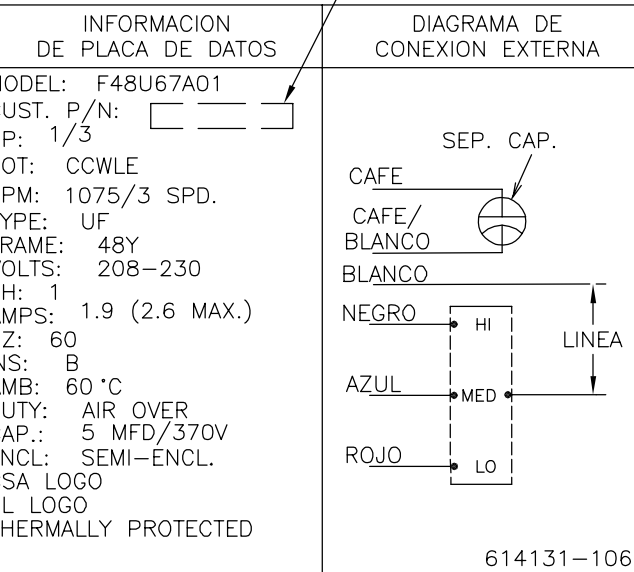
INFORMACION DE PLACA DE DATOS

ODEL: F48U67A01
UST. P/N:
P: 1/3
OT: CCWLE
PM: 1075/3 SPD.
YPE: UF
RAME: 48Y
OLTS: 208–230
H: 1
MPS: 1.9 (2.6 MAX.)
Z: 60
NS: B
MB: 60 °C
UTY: AIR OVER
AP.: 5 MFD/370V
NCL: SEMI–ENCL.
SA LOGO
L LOGO
HERMALLY PROTECTED

DIAGRAMA DE CONEXION EXTERNA

SEP. CAP.
CAFE
CAFE/ BLANCO
BLANCO
NEGRO
HI
LINEA
AZUL
MED
ROJO
LO

614131–106